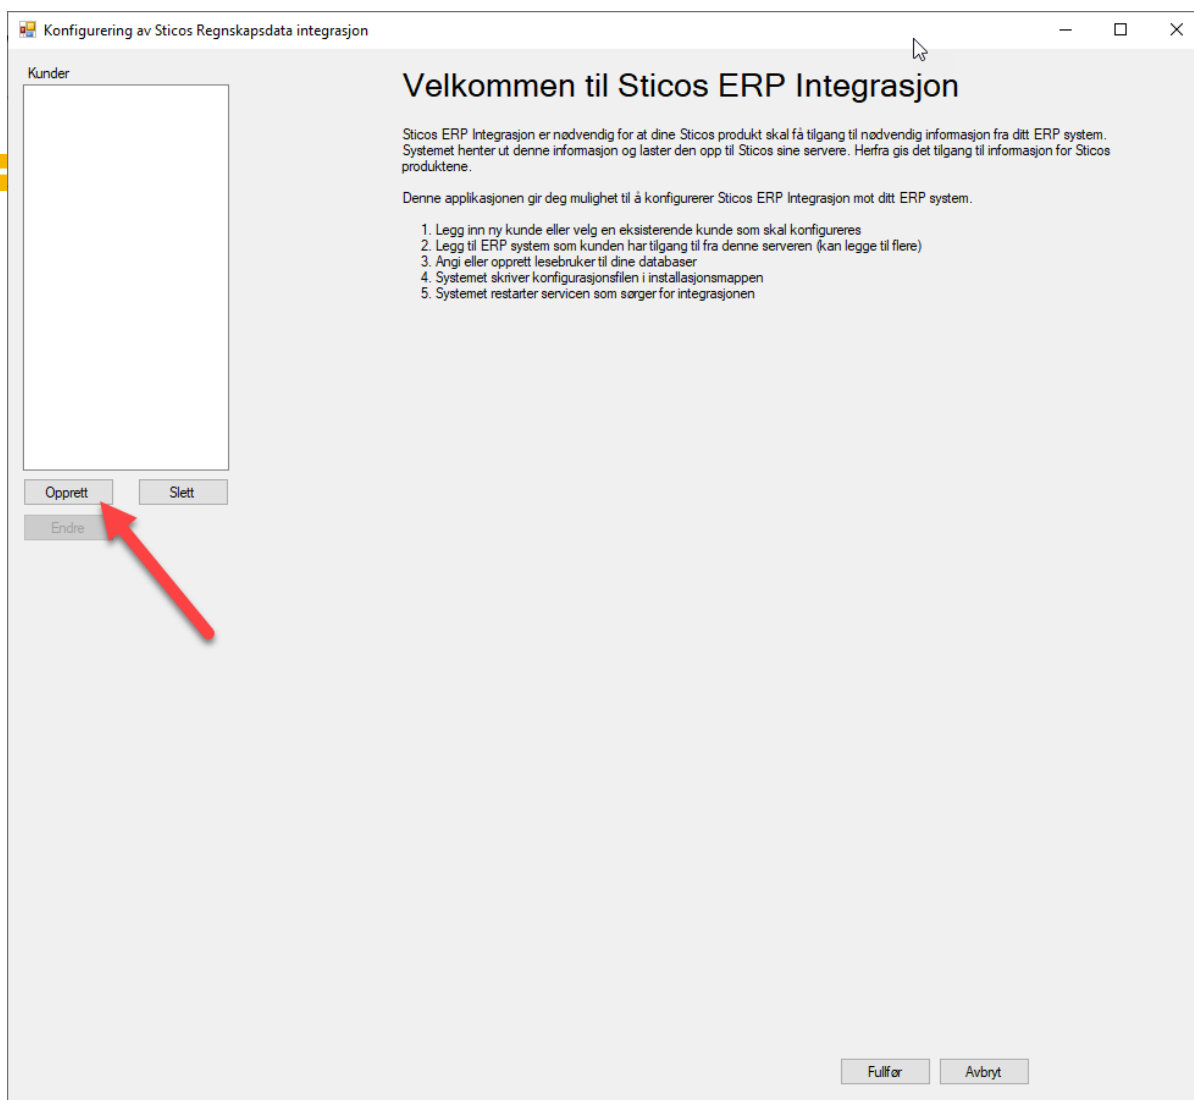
Konfigurering av Sticos Regnskapsdata integrasjon

Kunder

Opprett

Slett

Endre

Velkommen til Sticos ERP Integrasjon

Sticos ERP Integrasjon er nødvendig for at dine Sticos produkt skal få tilgang til nødvendig informasjon fra ditt ERP system. Systemet henter ut denne informasjon og laster den opp til Sticos sine servere. Herfra gis det tilgang til informasjon for Sticos produktene.

Denne applikasjonen gir deg mulighet til å konfigurerer Sticos ERP Integrasjon mot ditt ERP system.

1. Legg inn ny kunde eller velg en eksisterende kunde som skal konfigureres
2. Legg til ERP system som kunden har tilgang til fra denne serveren (kan legge til flere)
3. Angi eller opprett lesebruker til dine databaser
4. Systemet skriver konfigurasjonsfilen i installasjonsmappen
5. Systemet restarter servicen som sørger for integrasjonen

Fullfør

Avbryt